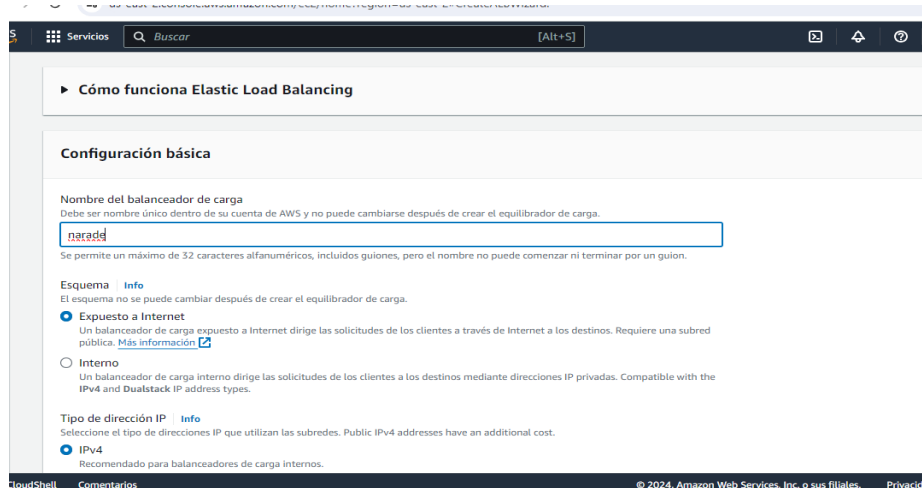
Servicios Buscar [Alt+S]

▶ Cómo funciona Elastic Load Balancing

Configuración básica

Nombre del balanceador de carga
Debe ser nombre único dentro de su cuenta de AWS y no puede cambiarse después de crear el equilibrador de carga.

narade

Se permite un máximo de 32 caracteres alfanuméricos, incluidos guiones, pero el nombre no puede comenzar ni terminar por un guion.

Esquema | Info
El esquema no se puede cambiar después de crear el equilibrador de carga.

Expuesto a Internet
Un balanceador de carga expuesto a Internet dirige las solicitudes de los clientes a través de Internet a los destinos. Requiere una subred pública. Más información

Interno
Un balanceador de carga interno dirige las solicitudes de los clientes a los destinos mediante direcciones IP privadas. Compatible with the IPv4 and Dualstack IP address types.

Tipo de dirección IP | Info
Seleccione el tipo de direcciones IP que utilizan las subredes. Public IPv4 addresses have an additional cost.

IPv4
Recomendado para balanceadores de carga internos.

CloudShell Comentarios © 2024, Amazon Web Services, Inc. o sus filiales. Privacid